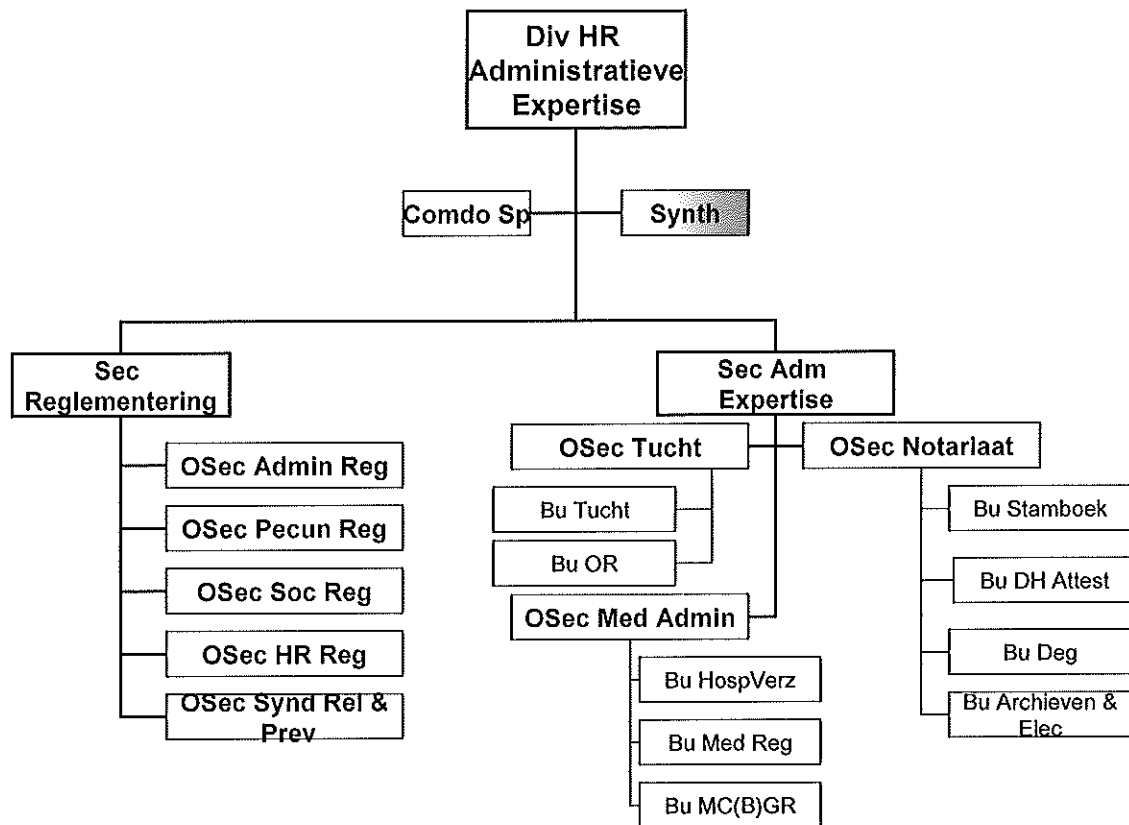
Div HR Administratieve Expertise

Comdo Sp

Synth

Sec Reglementering

OSec Admin Reg

OSec Pecun Reg

OSec Soc Reg

OSec HR Reg

OSec Synd Rel & Prev

Sec Adm Expertise

OSec Tucht

Bu Tucht

Bu OR

OSec Med Admin

Bu HospVerz

Bu Med Reg

Bu MC(B)GR

OSec Notariaat

Bu Stamboek

Bu DH Attest

Bu Deg

Bu Archieven & Elec